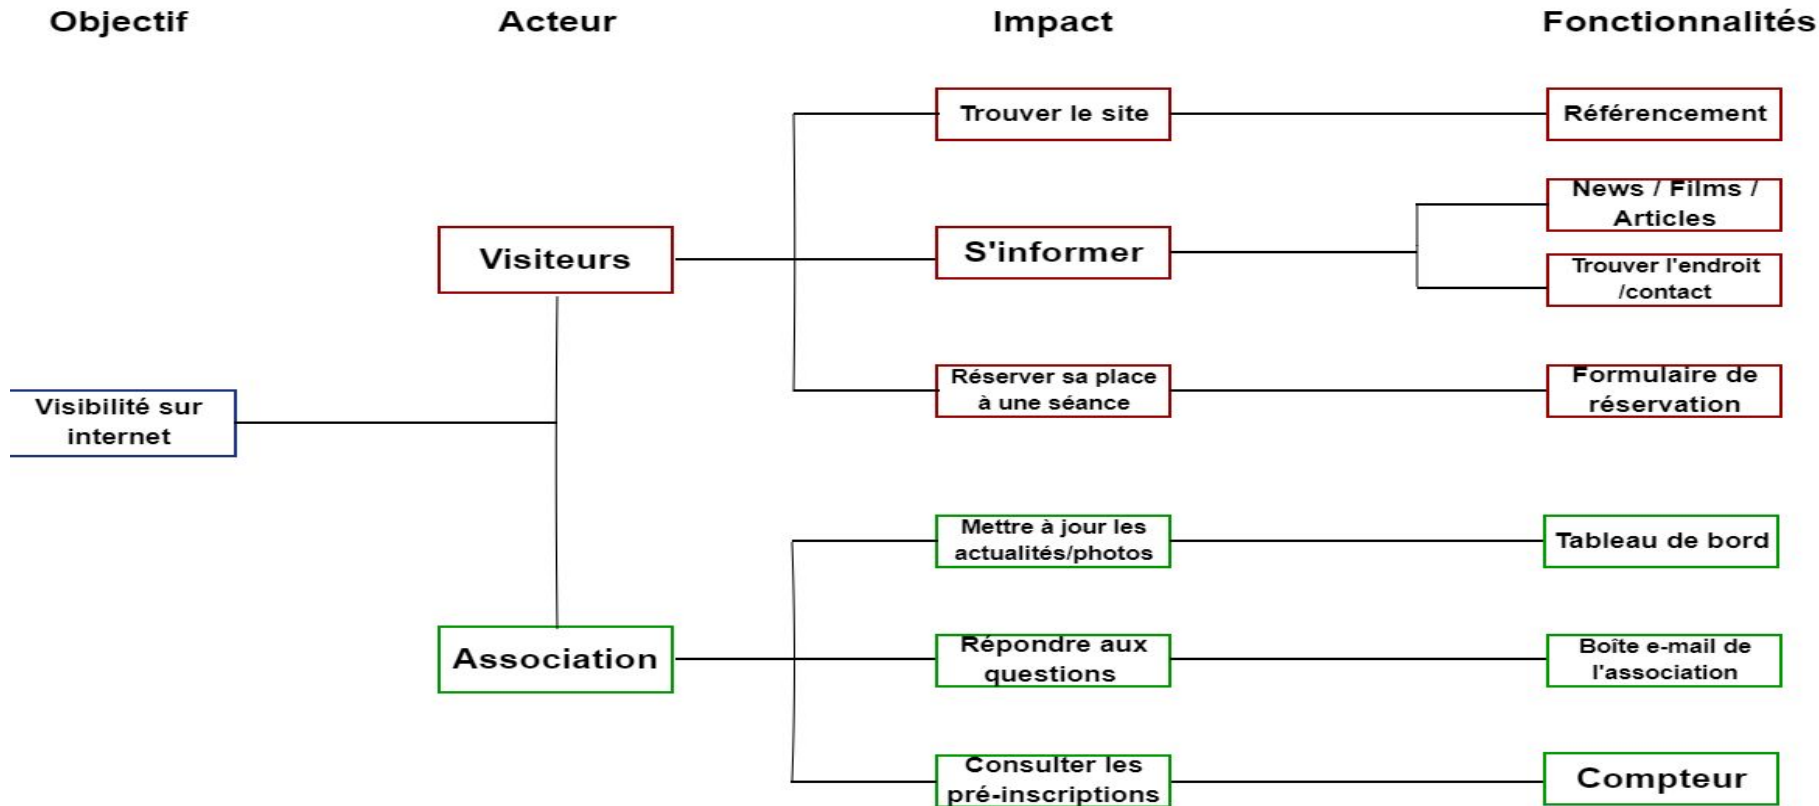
Objectif

Acteur

Impact

Fonctionnalités

Trouver le site

Référencement

News / Films / Articles

Visiteurs

S'informer

Trouver l'endroit /contact

Réserver sa place à une séance

Formulaire de réservation

Visibilité sur internet

Mettre à jour les actualités/photos

Tableau de bord

Association

Répondre aux questions

Boîte e-mail de l'association

Consulter les pré-inscriptions

Compteur